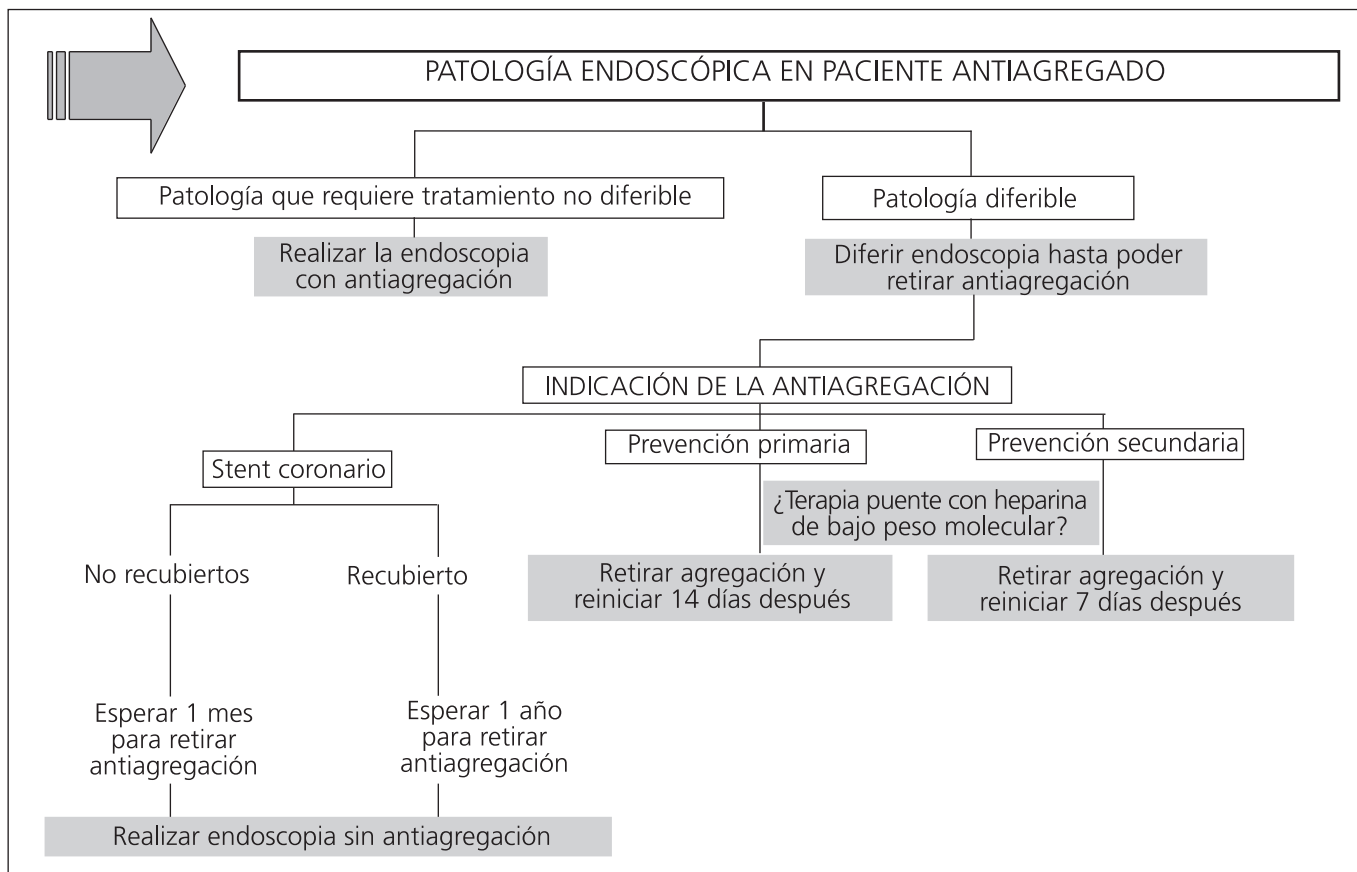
PATOLOGÍA ENDOSCÓPICA EN PACIENTE ANTIAGREGADO

Patología que requiere tratamiento no diferible

Realizar la endoscopia con antiagregación

Patología diferible

Diferir endoscopia hasta poder retirar antiagregación

INDICACIÓN DE LA ANTIAGREGACIÓN

Stent coronario

Prevención primaria

Prevención secundaria

¿Terapia puente con heparina de bajo peso molecular?

No recubiertos

Recubierto

Retirar agregación y reiniciar 14 días después

Retirar agregación y reiniciar 7 días después

Esperar 1 mes para retirar antiagregación

Esperar 1 año para retirar antiagregación

Realizar endoscopia sin antiagregación